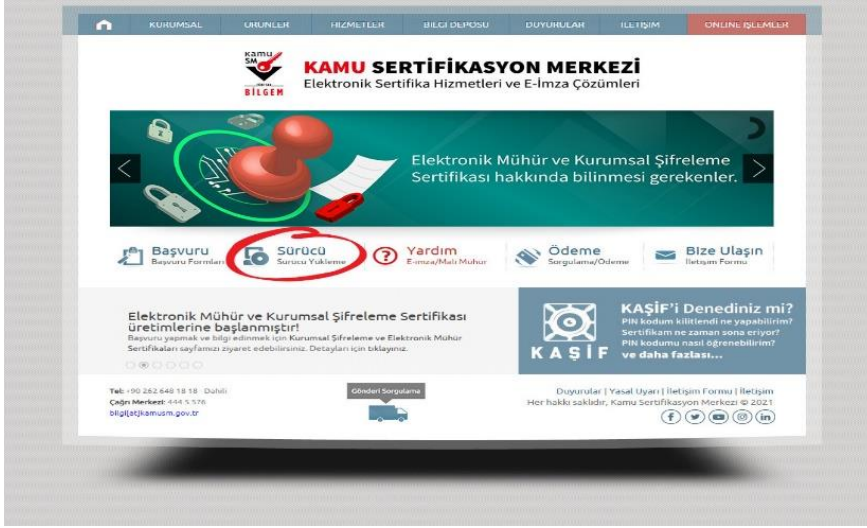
KURUMSAL ÜRÜNLER HİZMETLER BİLGİ DEPOSU DUYURULAR İLETİŞİM ONLINE İŞLEMLER

kamu SM BİLGEM

KAMU SERTİFİKASYON MERKEZİ
Elektronik Sertifika Hizmetleri ve E-İmza Çözümleri

Elektronik Mühür ve Kurumsal Şifreleme Sertifikası hakkında bilinmesi gerekenler.

Başvuru
Başvuru Formları

Sürücü
Sürücü Yükleme

Yardım
E-imza/Mali Mühür

Ödeme
Sorgulama/Ödeme

Bize Ulaşın
İletişim Formu

Elektronik Mühür ve Kurumsal Şifreleme Sertifikası üretimlerine başlanmıştır!
Başvuru yapmak ve bilgi edinmek için Kurumsal Şifreleme ve Elektronik Mühür Sertifikaları sayfamızı ziyaret edebilirsiniz. Detayları için tıklayınız.

KAŞİF

KAŞİF'i Denediniz mi?
PIN kodum kilitlendi ne yapabilirim?
Sertifikam ne zaman sona eriyor?
PIN kodumu nasıl öğrenebilirim?
ve daha fazlası...

Tel: +90 262 648 18 18 · Dahili
Çağrı Merkezi: 444 5 576
bilgi[at]kamusm.gov.tr

Gönderi Sorgulama

Duyurular | Yasal Uyarı | İletişim Formu | İletişim
Her hakkı saklıdır, Kamu Sertifikasyon Merkezi © 2021